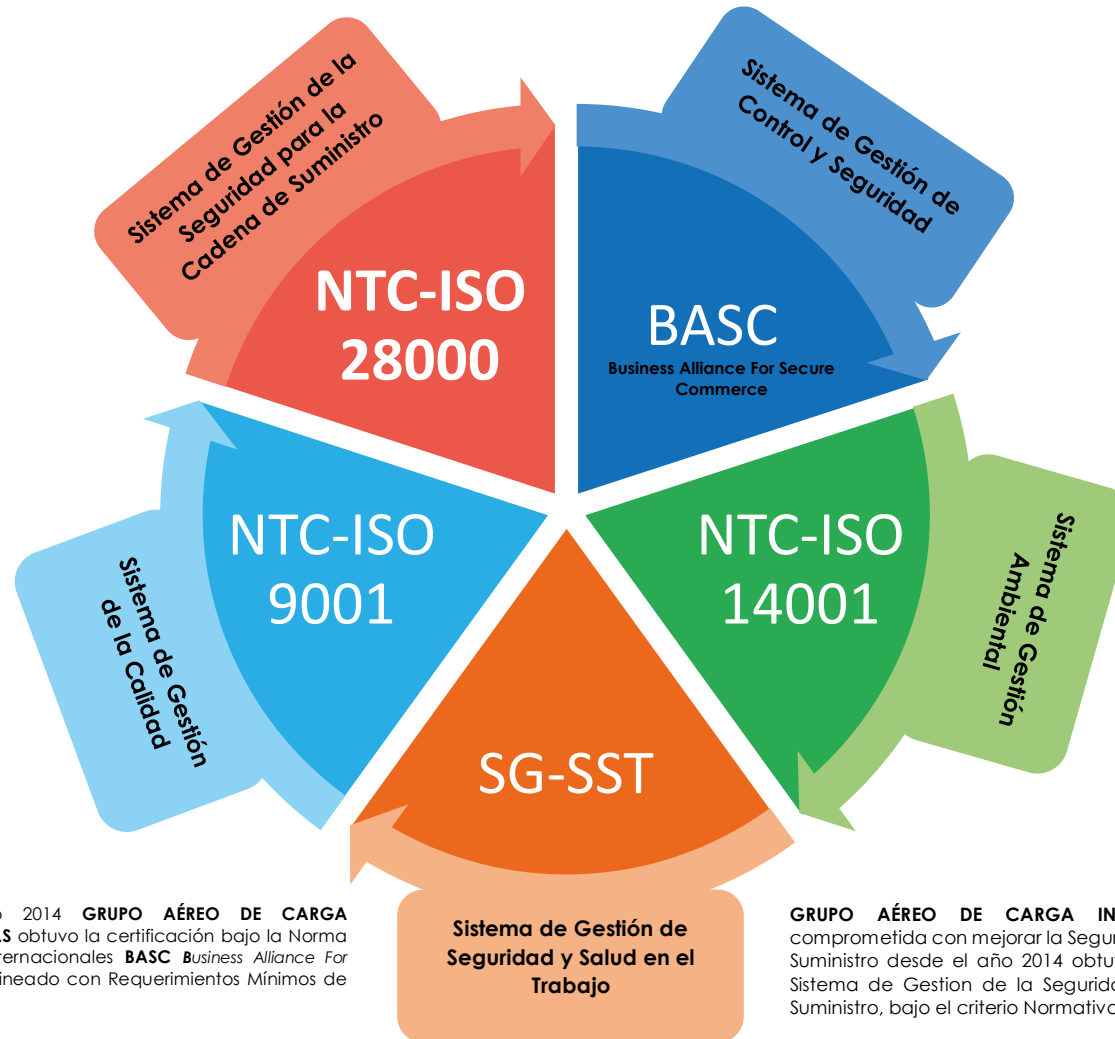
Sistema de Gestión de la Seguridad para la Cadena de Suministro

NTC-ISO 28000

Sistema de Gestión de Control y Seguridad

BASC
Business Alliance For Secure Commerce

NTC-ISO 9001

Sistema de Gestión de la Calidad

NTC-ISO 14001

Sistema de Gestión Ambiental

SG-SST

Sistema de Gestión de Seguridad y Salud en el Trabajo

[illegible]o 2014 GRUPO AÉREO DE CARGA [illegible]S obtuvo la certificación bajo la Norma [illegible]ernacionales BASC Business Alliance For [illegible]ineado con Requerimientos Mínimos de

GRUPO AÉREO DE CARGA IN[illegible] comprometida con mejorar la Segur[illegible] Suministro desde el año 2014 obtu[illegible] Sistema de Gestion de la Segurid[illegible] Suministro, bajo el criterio Normativo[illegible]